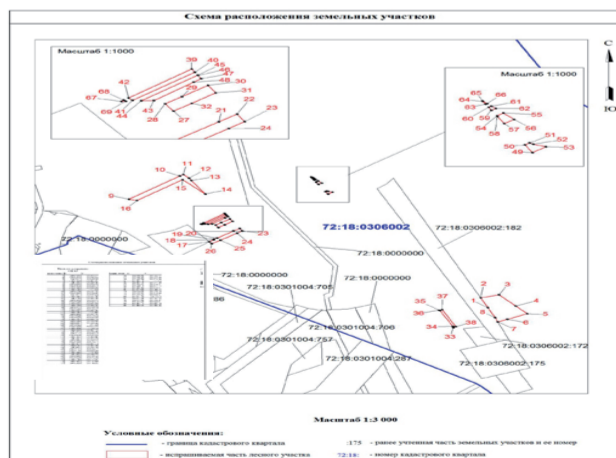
Схема расположения земельных участков

Масштаб 1:1000

39 40 45 46 47 48 30 42 68 67 69 41 44 43 29 31 32 28 27 21 22 23 24

Масштаб 1:1000

65 66 64 63 61 62 60 59 55 54 57 58 56 51 52 50 49 53

С
Ю

11 10 12 13 15 14 9 16

19 20 18 17 26 25 23 24

72:18:0306002

72:18:0000000

72:18:0306002:182

72:18:0000000

72:18:0000000

72:18:0000000

72:18:0301004:705

86

72:18:0301004:706

72:18:0301004:757

72:18:0301004:287

35 37 36 34 38 33

1 2 3 4 8 5 6 7

72:18:0306002:172

72:18:0306002:175

Масштаб 1:3 000

Условные обозначения:

- граница кадастрового квартала

:175 - ранее учтенная часть земельных участков и ее номер

- испрашиваемая часть лесного участка

72:18: - номер кадастрового квартала